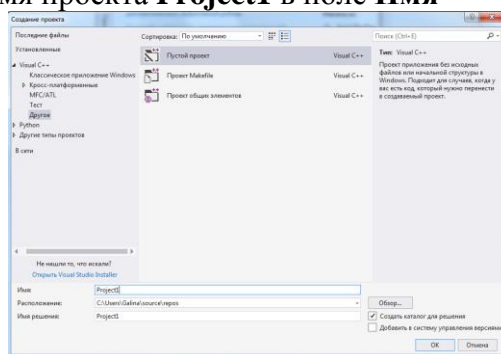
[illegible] проекта Project1 в поле Имя

Создание проекта

Последние файлы

Установленные

Visual C++
Классическое приложение Windows
Кросс-платформенные
MFC/ATL
Тест
Другое
Python
Другие типы проектов

В сети

Сортировка: По умолчанию

Пустой проект Visual C++
Проект Makefile Visual C++
Проект общих элементов Visual C++

Поиск (Ctrl+E)

Тип: Visual C++

Проект приложения без исходных файлов или начальной структуры в Windows. Подходит для случаев, когда у вас есть код, который нужно перенести в создаваемый проект.

Не нашли то, что искали?
Открыть Visual Studio Installer

Имя: Project1
Расположение: C:\Users\Galina\source\repos
Имя решения: Project1

Обзор...
Создать каталог для решения
Добавить в систему управления версиями

OK
Отмена